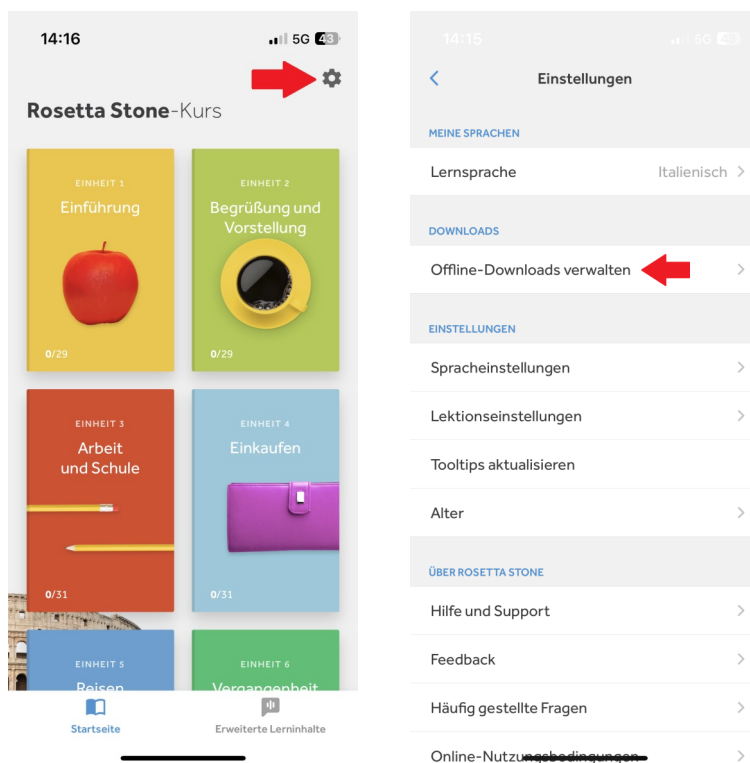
14:16

5G 43

Rosetta Stone-Kurs

EINHEIT 1
Einführung
0/29

EINHEIT 2
Begrüßung und Vorstellung
0/29

EINHEIT 3
Arbeit und Schule
0/31

EINHEIT 4
Einkaufen
0/31

EINHEIT 5
Reisen

EINHEIT 6
Vergangenheit

Startseite

Erweiterte Lerninhalte

14:15

5G 43

Einstellungen

MEINE SPRACHEN

Lernsprache Italienisch

DOWNLOADS

Offline-Downloads verwalten

EINSTELLUNGEN

Spracheinstellungen

Lektionseinstellungen

Tooltips aktualisieren

Alter

ÜBER ROSETTA STONE

Hilfe und Support

Feedback

Häufig gestellte Fragen

Online-Nutzungsbedingungen